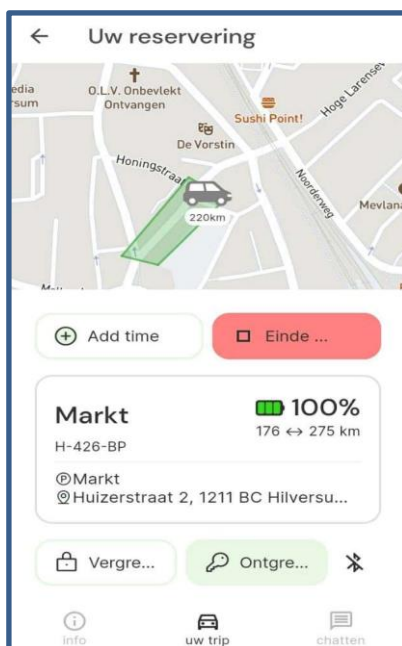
← Uw reservering

edia
rsum
O.L.V. Onbevlekt Ontvangen
Sushi Point!
Hoge Larense
De Vorstin
Honingstraa
Noorderweg
Mevlana
220km
Mo

⊕ Add time
Einde ...

Markt
H-426-BP
100%
176 ↔ 275 km
ⓅMarkt
Huizerstraat 2, 1211 BC Hilversu...

Vergre...
Ontgre...

info
uw trip
chatten